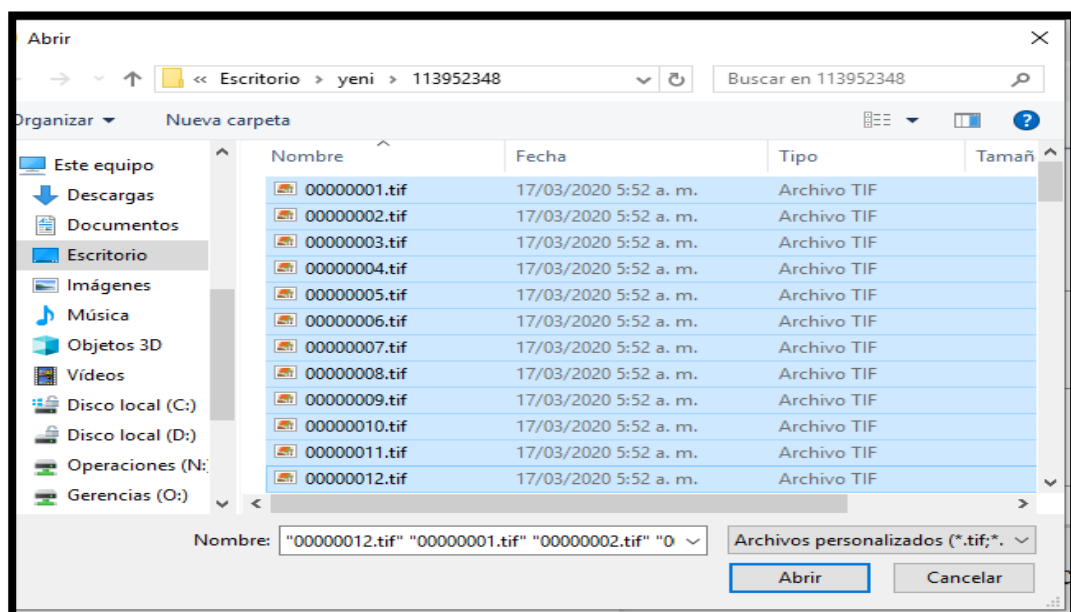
Abrir

« Escritorio › yeni › 113952348

Buscar en 113952348

Organizar ▾ Nueva carpeta

Este equipo
Descargas
Documentos
Escritorio
Imágenes
Música
Objetos 3D
Vídeos
Disco local (C:)
Disco local (D:)
Operaciones (N:
Gerencias (O:)

| Nombre | Fecha | Tipo | Tamañ |
|---|---|---|---|
| 00000001.tif | 17/03/2020 5:52 a. m. | Archivo TIF | |
| 00000002.tif | 17/03/2020 5:52 a. m. | Archivo TIF | |
| 00000003.tif | 17/03/2020 5:52 a. m. | Archivo TIF | |
| 00000004.tif | 17/03/2020 5:52 a. m. | Archivo TIF | |
| 00000005.tif | 17/03/2020 5:52 a. m. | Archivo TIF | |
| 00000006.tif | 17/03/2020 5:52 a. m. | Archivo TIF | |
| 00000007.tif | 17/03/2020 5:52 a. m. | Archivo TIF | |
| 00000008.tif | 17/03/2020 5:52 a. m. | Archivo TIF | |
| 00000009.tif | 17/03/2020 5:52 a. m. | Archivo TIF | |
| 00000010.tif | 17/03/2020 5:52 a. m. | Archivo TIF | |
| 00000011.tif | 17/03/2020 5:52 a. m. | Archivo TIF | |
| 00000012.tif | 17/03/2020 5:52 a. m. | Archivo TIF | |

Nombre: "00000012.tif" "00000001.tif" "00000002.tif" "0

Archivos personalizados (*.tif;*.

Abrir Cancelar